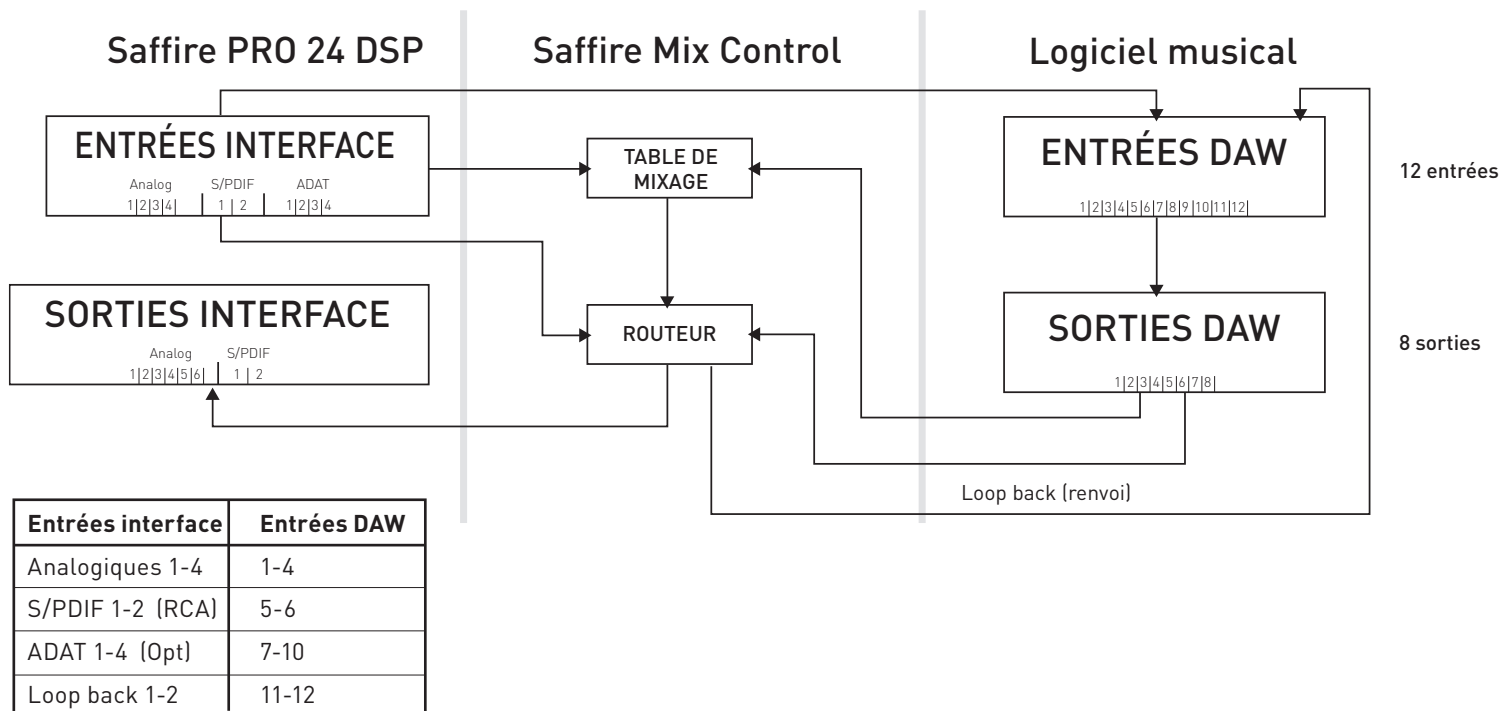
Saffire PRO 24 DSP

Saffire Mix Control

Logiciel musical

ENTRÉES INTERFACE

Analog S/PDIF ADAT

1|2|3|4| 1 | 2 1|2|3|4

TABLE DE MIXAGE

ENTRÉES DAW

1|2|3|4|5|6|7|8|9|10|11|12|

12 entrées

SORTIES INTERFACE

Analog S/PDIF

1|2|3|4|5|6| 1 | 2

ROUTEUR

SORTIES DAW

1|2|3|4|5|6|7|8|

8 sorties

Loop back (renvoi)

| Entrées interface | Entrées DAW |
|---|---|
| Analogiques 1-4 | 1-4 |
| S/PDIF 1-2 (RCA) | 5-6 |
| ADAT 1-4 (Opt) | 7-10 |
| Loop back 1-2 | 11-12 |